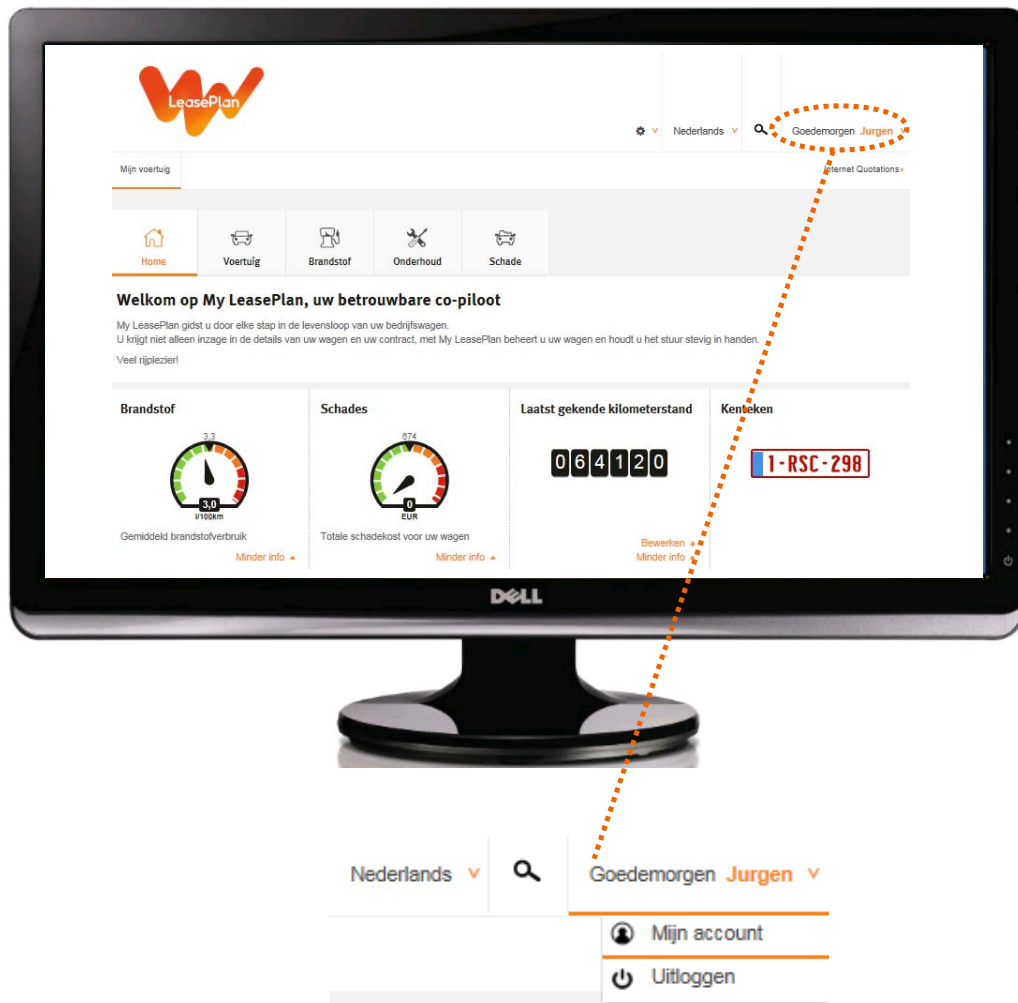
LeasePlan

Nederlands Goedemorgen Jurgen

Mijn voertuig

Internet Quotations>

Home Voertuig Brandstof Onderhoud Schade

Welkom op My LeasePlan, uw betrouwbare co-piloot

My LeasePlan gidst u door elke stap in de levensloop van uw bedrijfswagen.
U krijgt niet alleen inzage in de details van uw wagen en uw contract, met My LeasePlan beheert u uw wagen en houdt u het stuur stevig in handen.

Veel rijplezier!

Brandstof

3,3

3,0
l/100km

Gemiddeld brandstofverbruik

Minder info

Schades

674

0
EUR

Totale schadekost voor uw wagen

Minder info

Laatst gekende kilometerstand

064120

Bewerken
Minder info

Kenteken

1-RSC-298

DELL

Nederlands

Goedemorgen Jurgen

Mijn account

Uitloggen